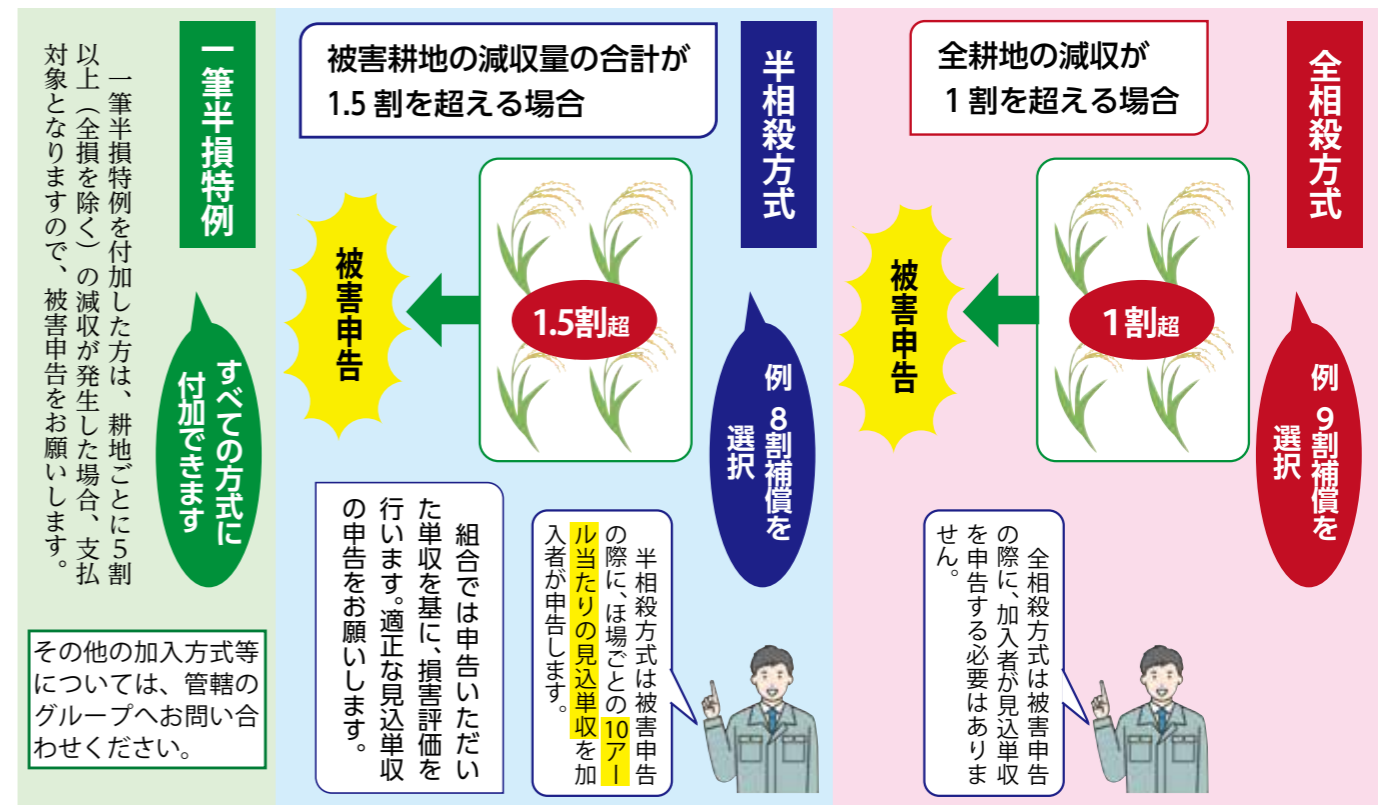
全相殺方式

全耕地の減収が
１割を超える場合

１割超

被害申告

例 ９割補償を選択

全相殺方式は被害申告の際に、加入者が見込単収を申告する必要はありません。

半相殺方式

被害耕地の減収量の合計が
1.5割を超える場合

1.5割超

被害申告

例 ８割補償を選択

半相殺方式は被害申告の際に、ほ場ごとの10アール当たりの見込単収を加入者が申告します。

組合では申告いただいた単収を基に、損害評価を行います。適正な見込単収の申告をお願いします。

一筆半損特例

一筆半損特例を付加した方は、耕地ごとに５割以上（全損を除く）の減収が発生した場合、支払対象となりますので、被害申告をお願いします。

すべての方式に付加できます

その他の加入方式等については、管轄のグループへお問い合わせください。